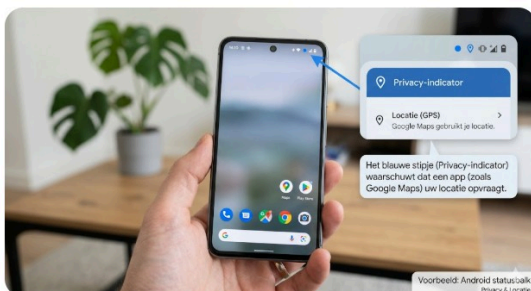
Privacy-indicator

Locatie (GPS)
Google Maps gebruikt je locatie.

Het blauwe stipje (Privacy-indicator) waarschuwt dat een app (zoals Google Maps) uw locatie opvraagt.

Voorbeeld: Android statusbalk
Privacy & Locatie